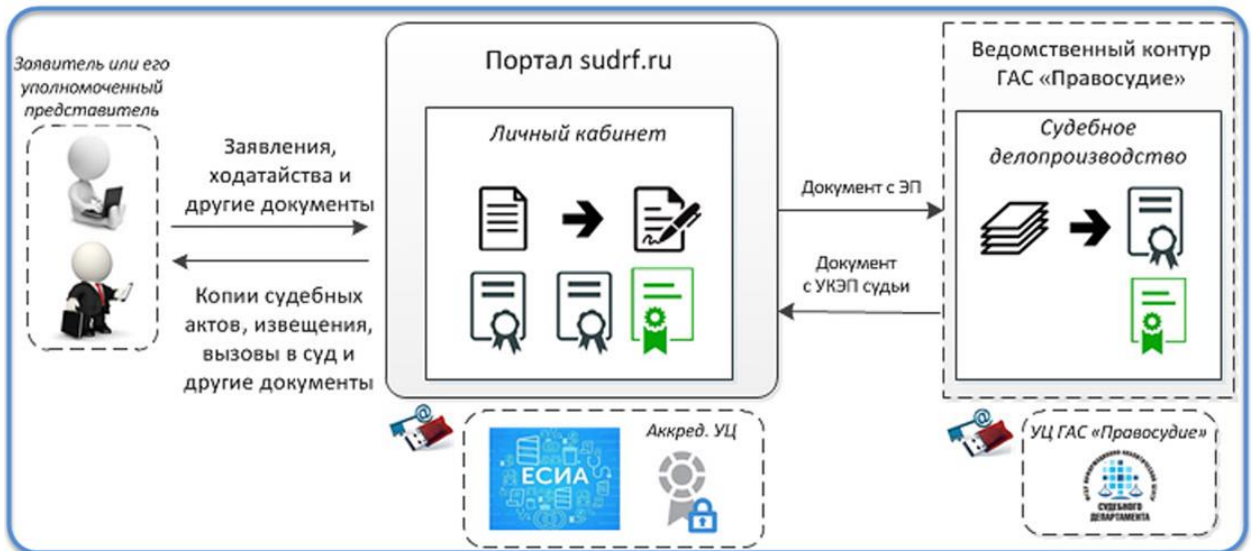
Заявитель или его уполномоченный представитель

Заявления, ходатайства и другие документы

Копии судебных актов, извещения, вызовы в суд и другие документы

Портал sudrf.ru

Личный кабинет

Документ с ЭП

Документ с УКЭП судьи

Ведомственный контур ГАС «Правосудие»

Судебное делопроизводство

ЕСИА

Аккред. УЦ

УЦ ГАС «Правосудие»

СУДЕБНОГО ДЕПАРТАМЕНТА